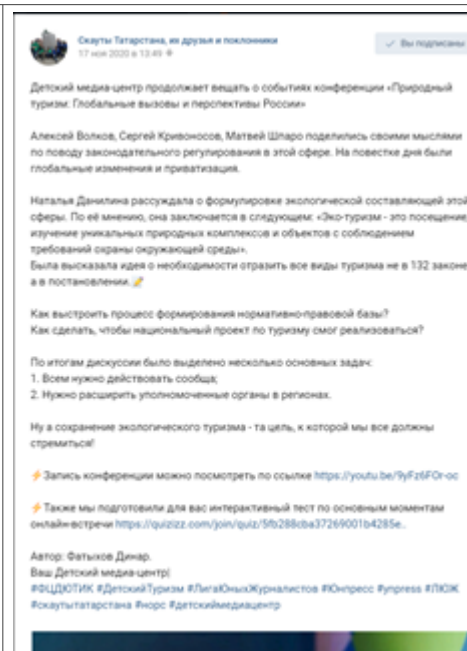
Скауты Татарстана, их друзья и поклонники
17 ноя 2020 в 13:49

✓ Вы подписаны

Детский медиа-центр продолжает вещать о событиях конференции «Природный туризм: Глобальные вызовы и перспективы России»

Алексей Волков, Сергей Кривоносов, Матвей Шпаро поделились своими мыслями по поводу законодательного регулирования в этой сфере. На повестке дня были глобальные изменения и приватизация.

Наталья Данилина рассуждала о формулировке экологической составляющей этой сферы. По её мнению, она заключается в следующем: «Эко-туризм - это посещение, изучение уникальных природных комплексов и объектов с соблюдением требований охраны окружающей среды».
Была высказала идея о необходимости отразить все виды туризма не в 132 законе, а в постановлении. 📝

Как выстроить процесс формирования нормативно-правовой базы?
Как сделать, чтобы национальный проект по туризму смог реализоваться?

По итогам дискуссии было выделено несколько основных задач:
1. Всем нужно действовать сообща;
2. Нужно расширить уполномоченные органы в регионах.

Ну а сохранение экологического туризма - та цель, к которой мы все должны стремиться!

⚡Запись конференции можно посмотреть по ссылке https://youtu.be/9yFz6FOr-oc

⚡Также мы подготовили для вас интерактивный тест по основным моментам онлайн-встречи https://quizizz.com/join/quiz/5fb288cba37269001b4285e...

Автор: Фатыхов Динар.
Ваш Детский медиа-центр|
#ФЦДЮТИК #ДетскийТуризм #ЛигаЮныхЖурналистов #Юнпресс #ynpress #ЛЮЖ #скаутытатарстана #норс #детскиймедиацентр